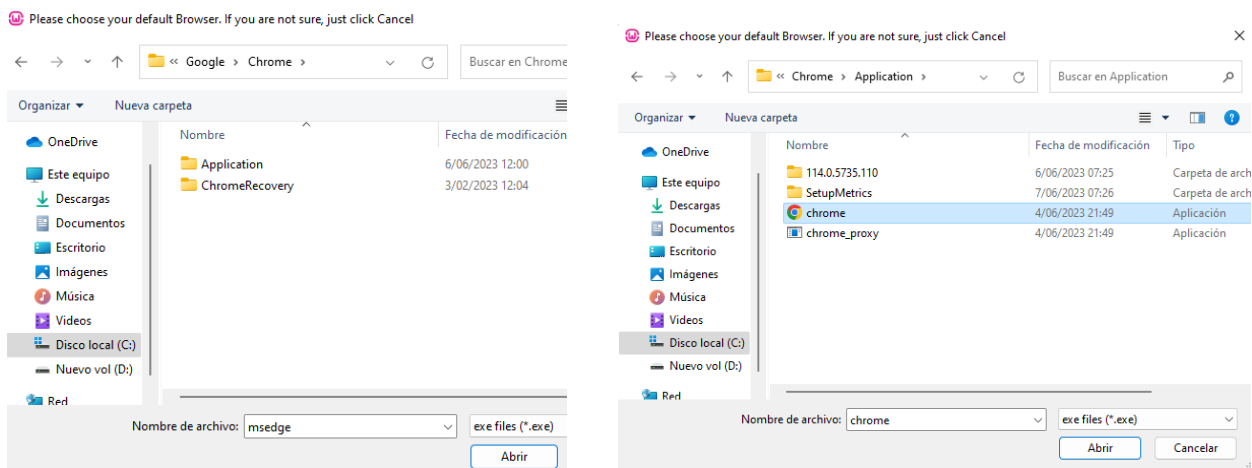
Please choose your default Browser. If you are not sure, just click Cancel

« Google › Chrome ›

Buscar en Chrome

Organizar ▾ Nueva carpeta

OneDrive
Este equipo
Descargas
Documentos
Escritorio
Imágenes
Música
Vídeos
Disco local (C:)
Nuevo vol (D:)
Red

| Nombre | Fecha de modificación |
|---|---|
| Application | 6/06/2023 12:00 |
| ChromeRecovery | 3/02/2023 12:04 |

Nombre de archivo: msedge

exe files (*.exe)

Abrir

Please choose your default Browser. If you are not sure, just click Cancel

« Chrome › Application ›

Buscar en Application

Organizar ▾ Nueva carpeta

OneDrive
Este equipo
Descargas
Documentos
Escritorio
Imágenes
Música
Vídeos
Disco local (C:)
Nuevo vol (D:)
Red

| Nombre | Fecha de modificación | Tipo |
|---|---|---|
| 114.0.5735.110 | 6/06/2023 07:25 | Carpeta de archi |
| SetupMetrics | 7/06/2023 07:26 | Carpeta de archi |
| chrome | 4/06/2023 21:49 | Aplicación |
| chrome_proxy | 4/06/2023 21:49 | Aplicación |

Nombre de archivo: chrome

exe files (*.exe)

Abrir Cancelar